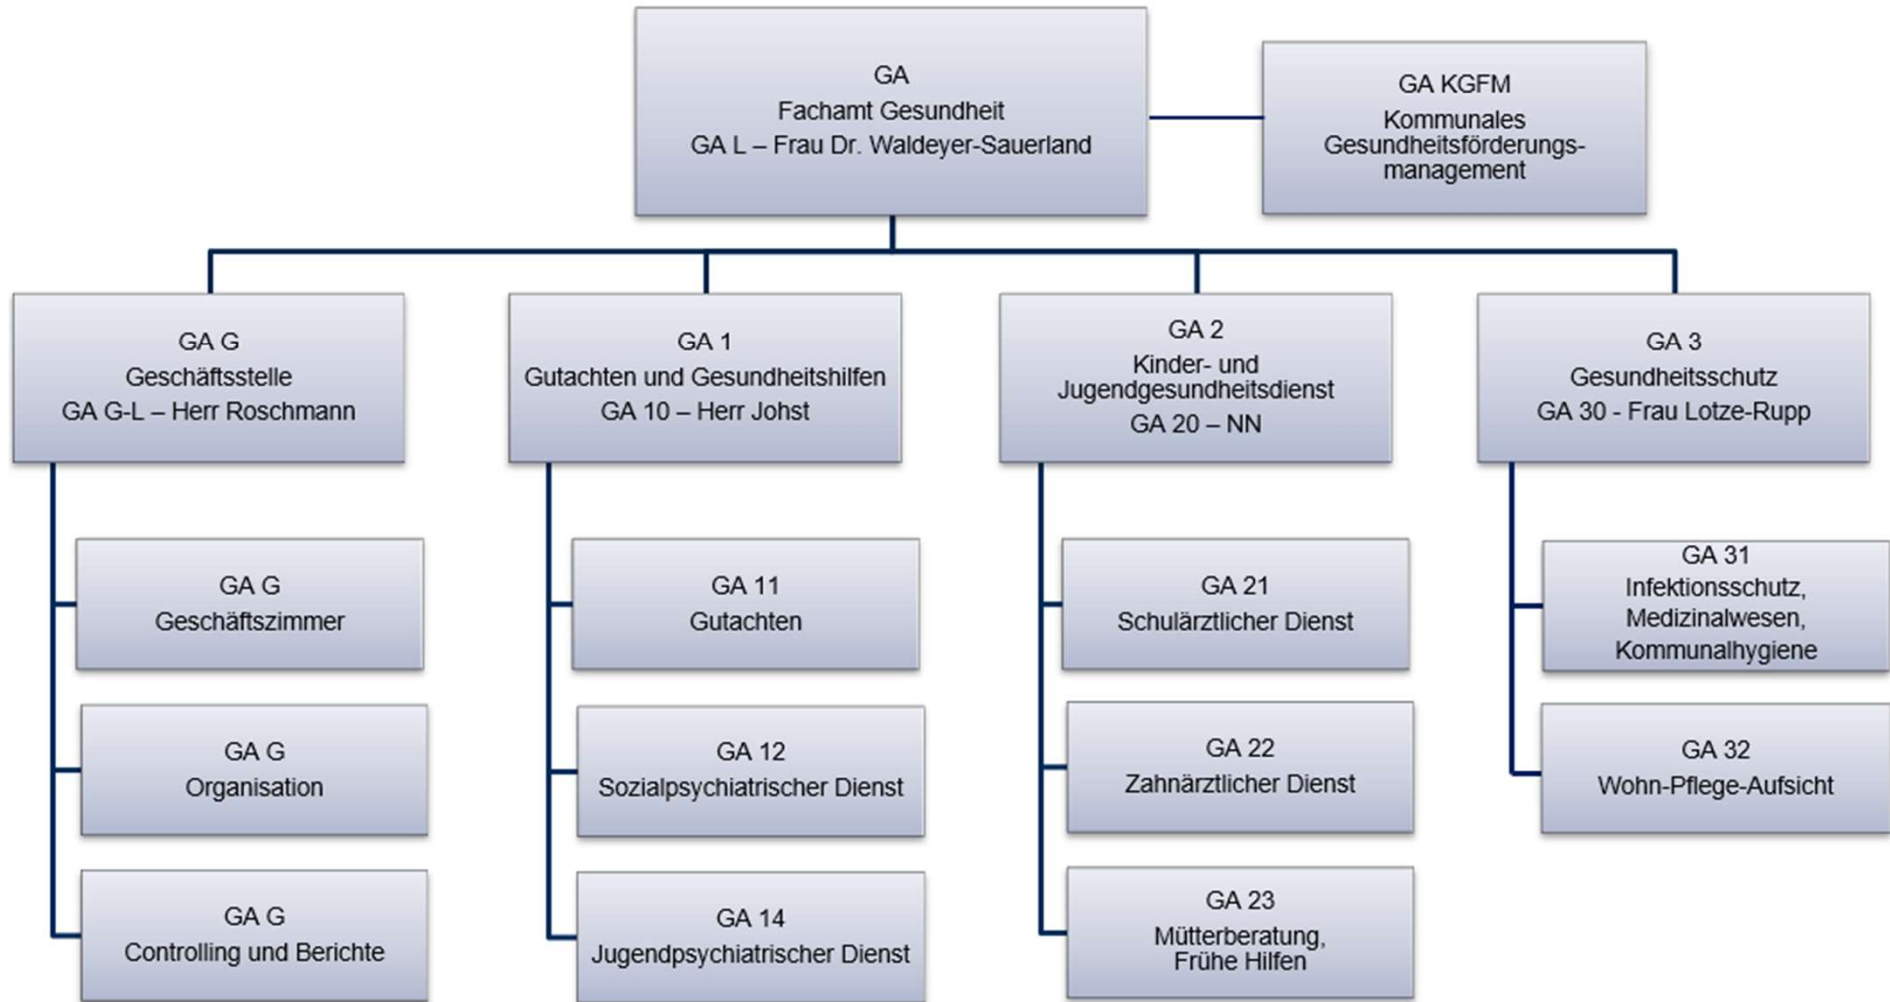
GA
Fachamt Gesundheit
GA L – Frau Dr. Waldeyer-Sauerland

GA KGFM
Kommunales Gesundheitsförderungsmanagement

GA G
Geschäftsstelle
GA G-L – Herr Roschmann

GA G
Geschäftszimmer

GA G
Organisation

GA G
Controlling und Berichte

GA 1
Gutachten und Gesundheitshilfen
GA 10 – Herr Johst

GA 11
Gutachten

GA 12
Sozialpsychiatrischer Dienst

GA 14
Jugendpsychiatrischer Dienst

GA 2
Kinder- und Jugendgesundheitsdienst
GA 20 – NN

GA 21
Schulärztlicher Dienst

GA 22
Zahnärztlicher Dienst

GA 23
Mütterberatung, Frühe Hilfen

GA 3
Gesundheitsschutz
GA 30 - Frau Lotze-Rupp

GA 31
Infektionsschutz, Medizinalwesen, Kommunalhygiene

GA 32
Wohn-Pflege-Aufsicht